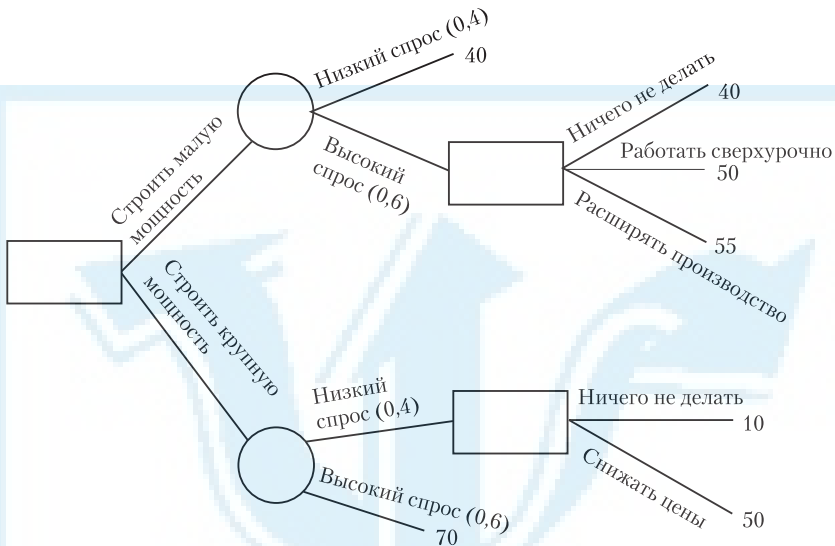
Строить малую мощность

Низкий спрос (0,4)
40

Высокий спрос (0,6)

Ничего не делать
40

Работать сверхурочно
50

Расширять производство
55

Строить крупную мощность

Низкий спрос (0,4)

Ничего не делать
10

Снижать цены
50

Высокий спрос (0,6)
70